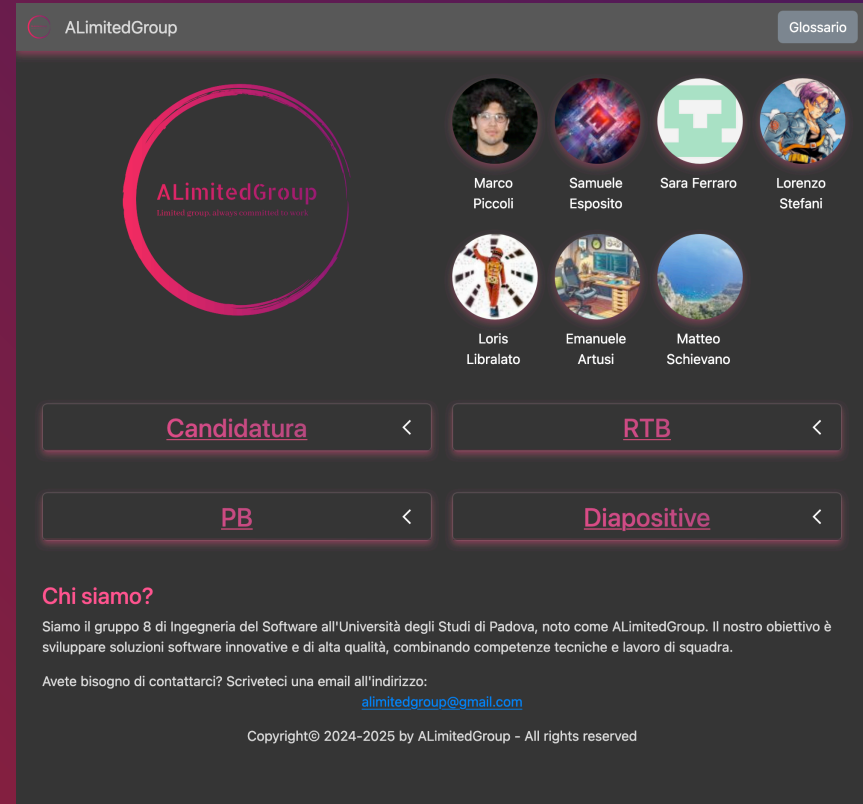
ALimitedGroup

Glossario

ALimitedGroup
Limited group, always committed to excel

Marco Piccoli

Samuele Esposito

Sara Ferraro

Lorenzo Stefani

Loris Libralato

Emanuele Artusi

Matteo Schievano

Candidatura

RTB

PB

Diapositive

Chi siamo?

Siamo il gruppo 8 di Ingegneria del Software all'Università degli Studi di Padova, noto come ALimitedGroup. Il nostro obiettivo è sviluppare soluzioni software innovative e di alta qualità, combinando competenze tecniche e lavoro di squadra.

Avete bisogno di contattarci? Scriveteci una email all'indirizzo:
alimitedgroup@gmail.com

Copyright© 2024-2025 by ALimitedGroup - All rights reserved